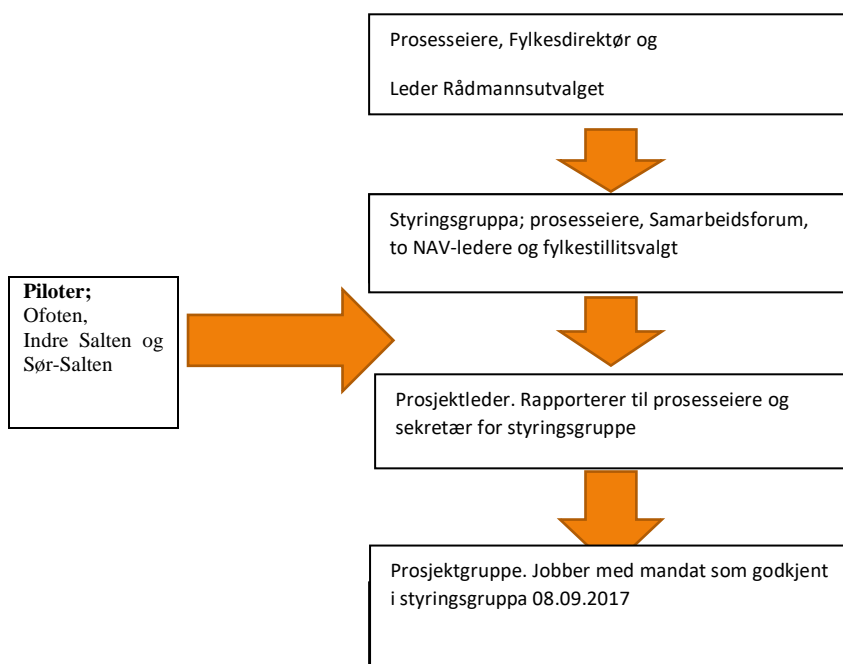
Prosesseiere, Fylkesdirektør og

Leder Rådmannsutvalget

Styringsgruppa; prosesseiere, Samarbeidsforum, to NAV-ledere og fylkestillitsvalgt

Piloter;
Ofoten,
Indre Salten og
Sør-Salten

Prosjektleder. Rapporterer til prosesseiere og sekretær for styringsgruppe

Prosjektgruppe. Jobber med mandat som godkjent i styringsgruppa 08.09.2017